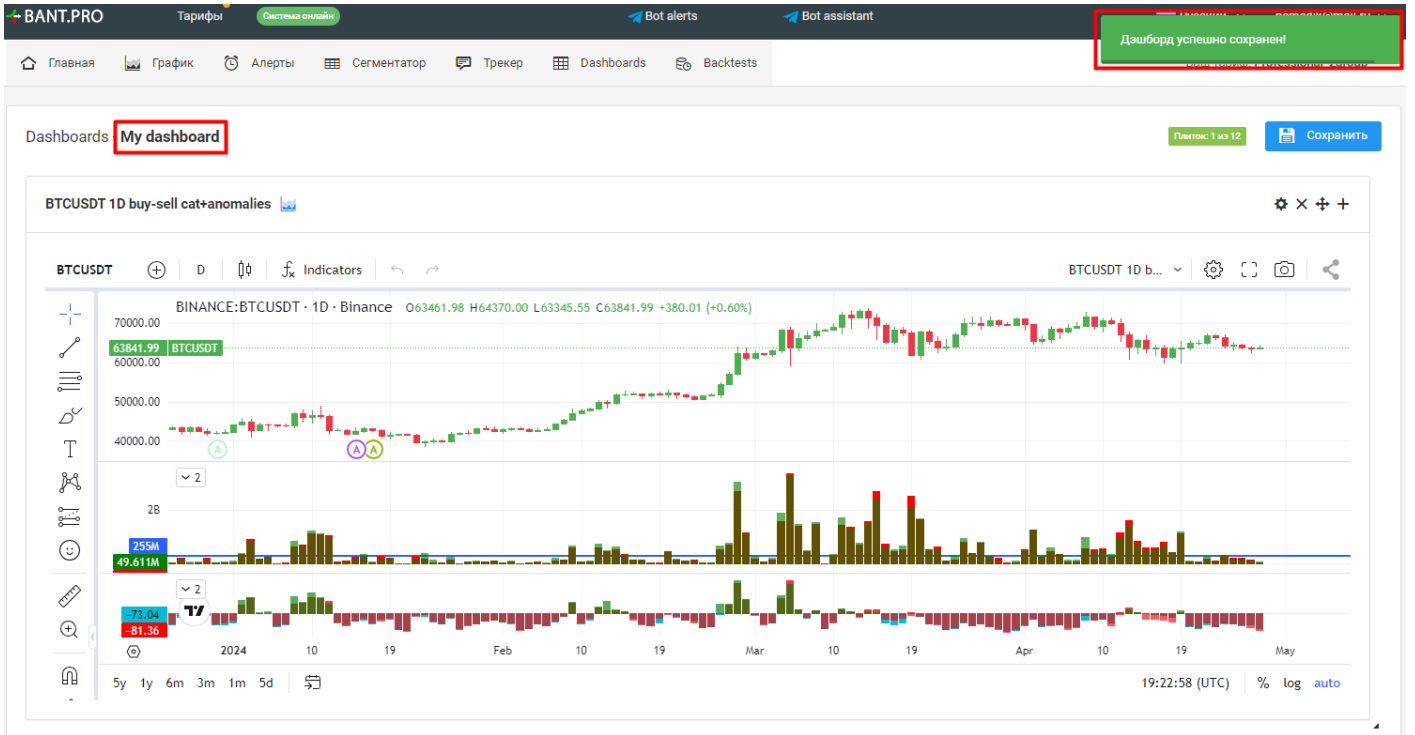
BANT.PRO Тарифы Система онлайн Bot alerts Bot assistant

Дэшборд успешно сохранен!

Главная График Алерты Сегментатор Трекер Dashboards Backtests

Dashboards My dashboard

Плиток: 1 из 12 Сохранить

BTCUSDT 1D buy-sell cat+anomalies

BTCUSDT D Indicators BTCUSDT 1D b...

BINANCE:BTCUSDT · 1D · Binance O63461.98 H64370.00 L63345.55 C63841.99 +380.01 (+0.60%)

70000.00
63841.99 BTCUSDT
60000.00
50000.00
40000.00

A A A

2
2B
255M
49.611M

2
-73.04
-81.36

2024 10 19 Feb 10 19 Mar 10 19 Apr 10 19 May

5y 1y 6m 3m 1m 5d 19:22:58 (UTC) % log auto